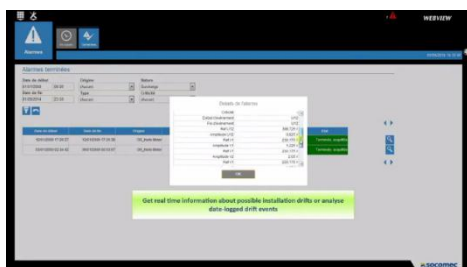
WEBVIEW

Alarmes

Alarmes terminées

Date de début
Date de fin
Origine
Type
Nature

Détails de l'alarme

OK

Get real time information about possible installation drifts or analyse date-logged drift events

socomec